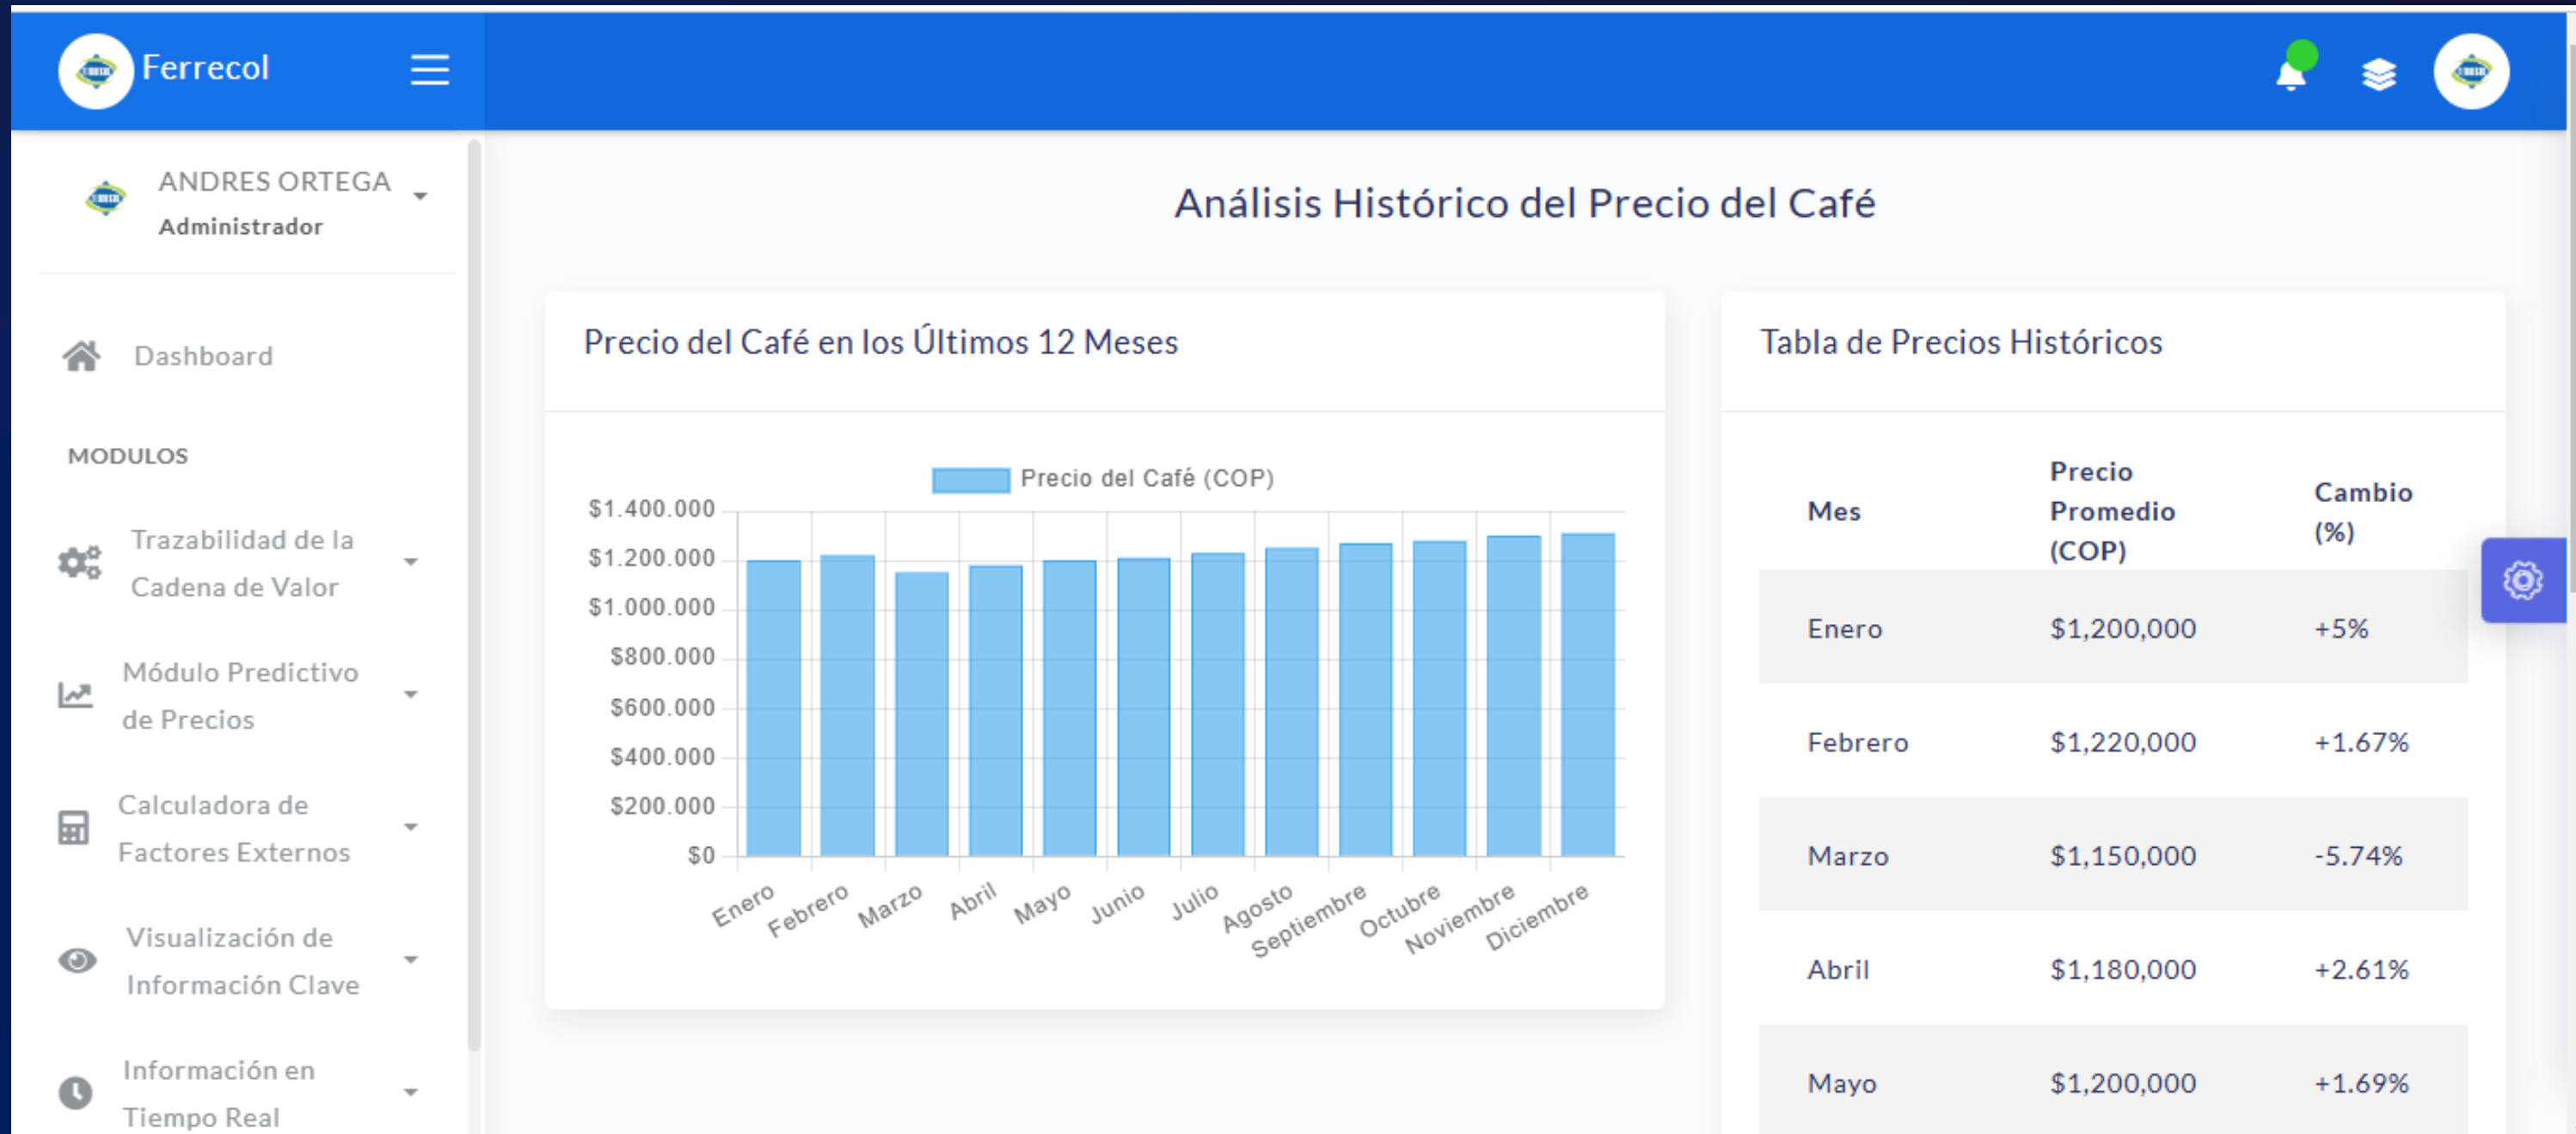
Ferrecol

ANDRES ORTEGA
Administrador

Dashboard

MODULOS

Trazabilidad de la Cadena de Valor

Módulo Predictivo de Precios

Calculadora de Factores Externos

Visualización de Información Clave

Información en Tiempo Real

Análisis Histórico del Precio del Café

Precio del Café en los Últimos 12 Meses

Precio del Café (COP)

$1.400.000
$1.200.000
$1.000.000
$800.000
$600.000
$400.000
$200.000
$0

Enero Febrero Marzo Abril Mayo Junio Julio Agosto Septiembre Octubre Noviembre Diciembre

Tabla de Precios Históricos

| Mes | Precio Promedio (COP) | Cambio (%) |
|---|---|---|
| Enero | $1,200,000 | +5% |
| Febrero | $1,220,000 | +1.67% |
| Marzo | $1,150,000 | -5.74% |
| Abril | $1,180,000 | +2.61% |
| Mayo | $1,200,000 | +1.69% |